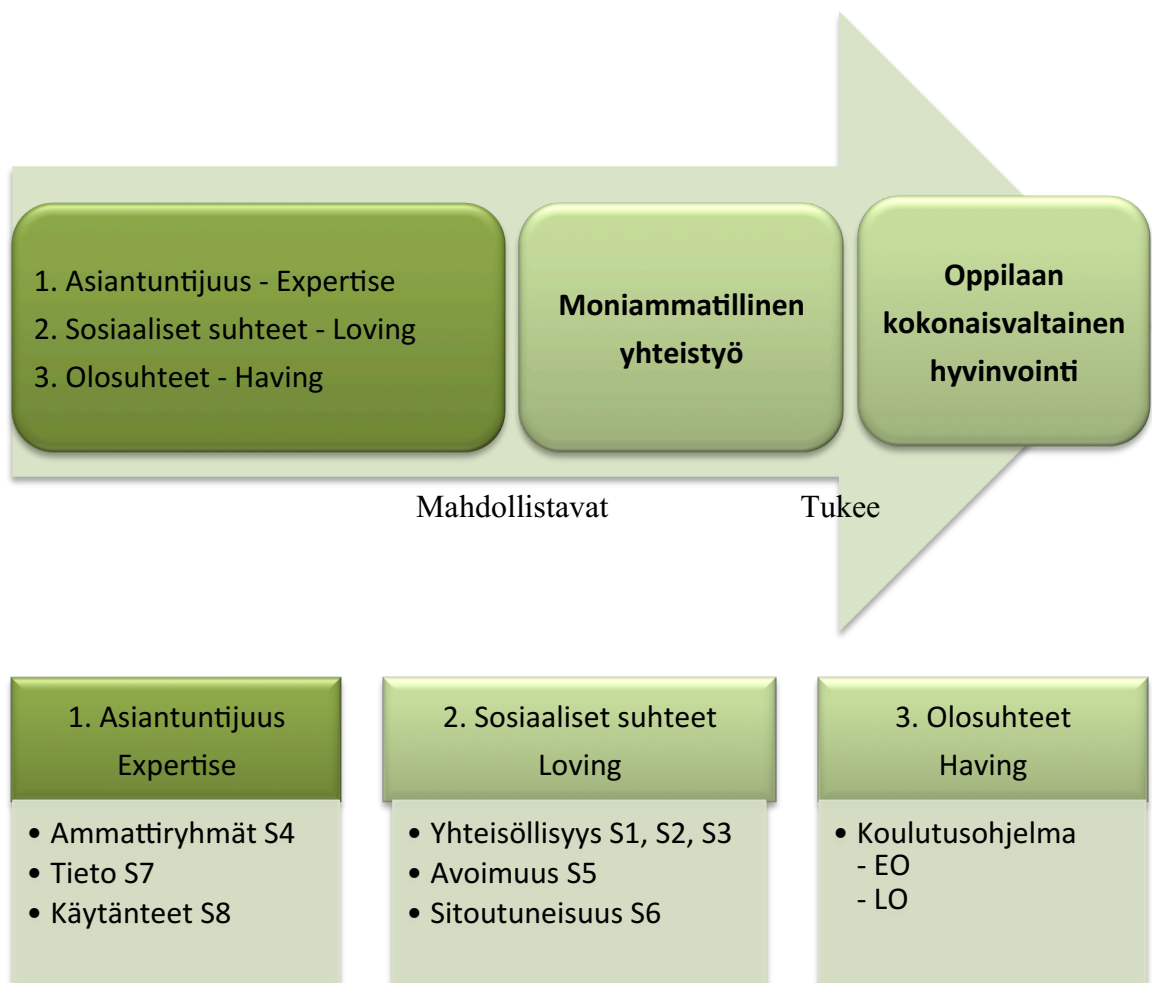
1. Asiantuntijuus - Expertise
2. Sosiaaliset suhteet - Loving
3. Olosuhteet - Having

Moniammatillinen yhteistyö

Oppilaan kokonaisvaltainen hyvinvointi

Mahdollistavat

Tukee

1. Asiantuntijuus
Expertise

• Ammattiryhmät S4
• Tieto S7
• Käytänteet S8

2. Sosiaaliset suhteet
Loving

• Yhteisöllisyys S1, S2, S3
• Avoimuus S5
• Sitoutuneisuus S6

3. Olosuhteet
Having

• Koulutusohjelma
- EO
- LO